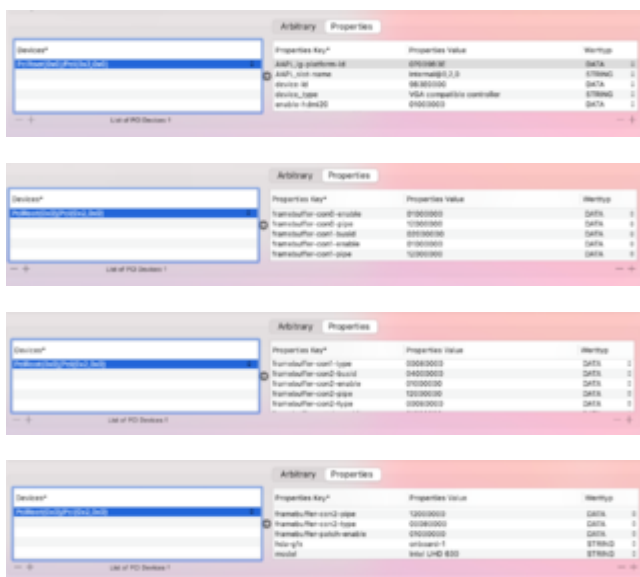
Arbitrary Properties

Devices*
PciRoot(0x0)/Pci(0x2,0x0)
List of PCI Devices !

| Properties Key* | Properties Value | Werttyp |
|---|---|---|
| AAPL,ig-platform-id | 07009B3E | DATA |
| AAPL,slot-name | Internal@0,2,0 | STRING |
| device-id | 9B3E0000 | DATA |
| device_type | VGA compatible controller | STRING |
| enable-hdmi20 | 01000000 | DATA |

Arbitrary Properties

Devices*
PciRoot(0x0)/Pci(0x2,0x0)
List of PCI Devices !

| Properties Key* | Properties Value | Werttyp |
|---|---|---|
| framebuffer-con0-enable | 01000000 | DATA |
| framebuffer-con0-pipe | 12000000 | DATA |
| framebuffer-con1-busid | 02000000 | DATA |
| framebuffer-con1-enable | 01000000 | DATA |
| framebuffer-con1-pipe | 12000000 | DATA |

Arbitrary Properties

Devices*
PciRoot(0x0)/Pci(0x2,0x0)
List of PCI Devices !

| Properties Key* | Properties Value | Werttyp |
|---|---|---|
| framebuffer-con1-type | 00080000 | DATA |
| framebuffer-con2-busid | 04000000 | DATA |
| framebuffer-con2-enable | 01000000 | DATA |
| framebuffer-con2-pipe | 12000000 | DATA |
| framebuffer-con2-type | 00080000 | DATA |

Arbitrary Properties

Devices*
PciRoot(0x0)/Pci(0x2,0x0)
List of PCI Devices !

| Properties Key* | Properties Value | Werttyp |
|---|---|---|
| framebuffer-con2-pipe | 12000000 | DATA |
| framebuffer-con2-type | 00080000 | DATA |
| framebuffer-patch-enable | 01000000 | DATA |
| hda-gfx | onboard-1 | STRING |
| model | Intel UHD 630 | STRING |